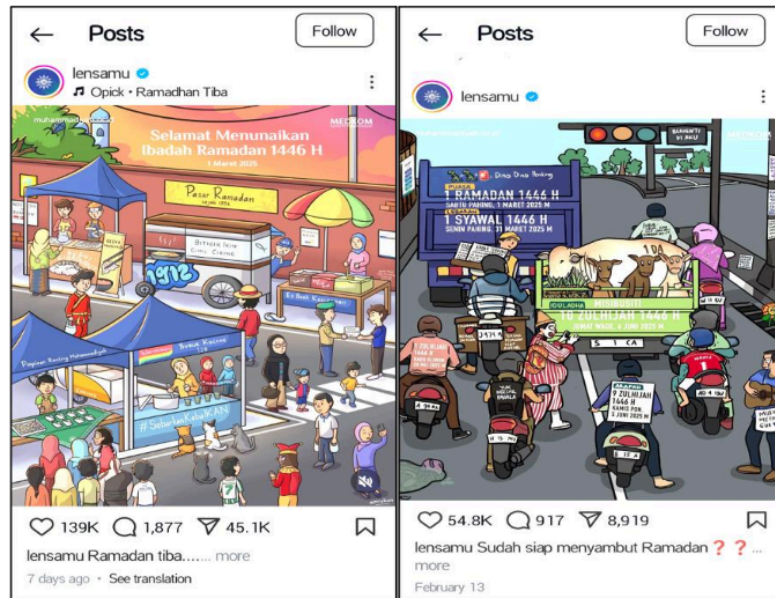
Posts

Follow

lensamu

Opick • Ramadhan Tiba

MEDCOM

Selamat Menunaikan Ibadah Ramadan 1446 H

1 Maret 2025

Pasar Ramadan

#SebarkanKebaikKAN

139K 1,877 45.1K

lensamu Ramadan tiba...... more

7 days ago • See translation

Posts

Follow

lensamu

1 RAMADAN 1446 H

SABTU PAHING, 1 MARET 2025 M

1 SYAWAL 1446 H

SENIN PAHING, 31 MARET 2025 M

IDUL ADHA

10 ZULHIJJAH 1446 H

JUMAT WAGE, 6 JUNI 2025 M

9 ZULHIJJAH 1446 H

KAMIS PON, 5 JUNI 2025 M

1 ZULHIJJAH 1446 H

54.8K 917 8,919

lensamu Sudah siap menyambut Ramadan❓❓... more

February 13